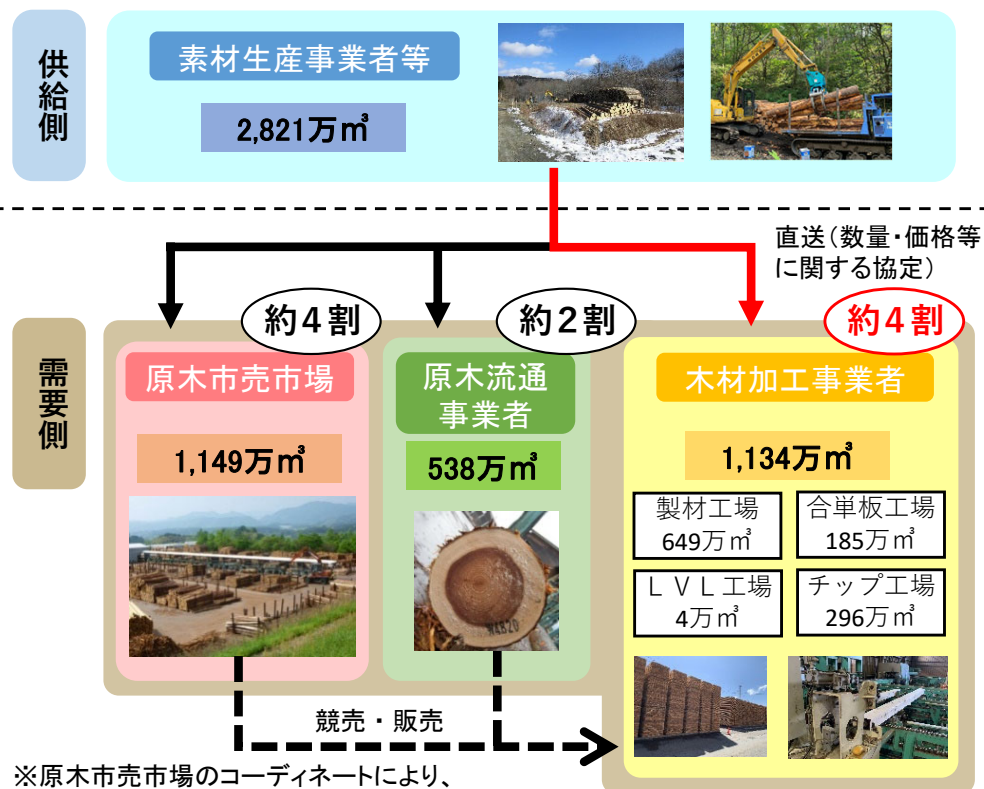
供給側

素材生産事業者等

2,821万㎥

直送（数量・価格等に関する協定）

需要側

約４割

約２割

約４割

原木市売市場

1,149万㎥

原木流通事業者

538万㎥

木材加工事業者

1,134万㎥

製材工場
649万㎥

合単板工場
185万㎥

ＬＶＬ工場
4万㎥

チップ工場
296万㎥

競売・販売

※原木市売市場のコーディネートにより、